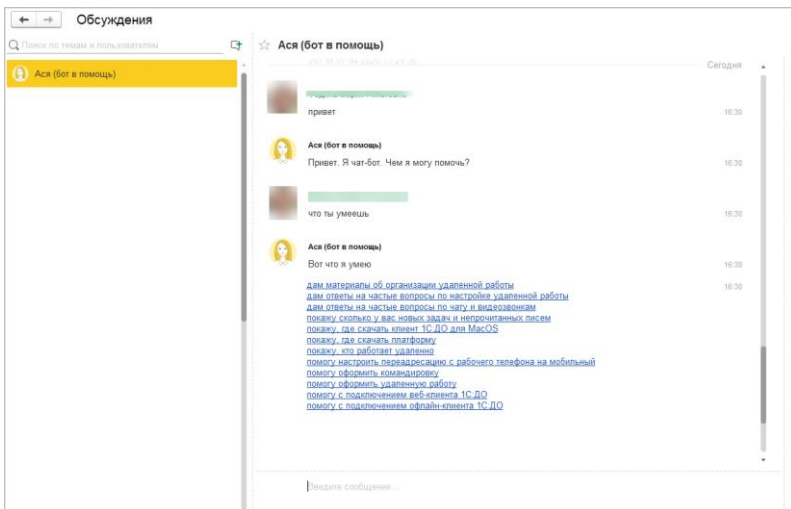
Обсуждения

Поиск по темам и пользователям

Ася (бот в помощь)

Ася (бот в помощь)

Сегодня

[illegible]

привет 16:30

Ася (бот в помощь)

Привет. Я чат-бот. Чем я могу помочь? 16:30

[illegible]

что ты умеешь 16:30

Ася (бот в помощь)

Вот что я умею 16:30

дам материалы об организации удаленной работы 16:30
дам ответы на частые вопросы по настройке удаленной работы
дам ответы на частые вопросы по чату и видеозвонкам
покажу сколько у вас новых задач и непрочитанных писем
покажу, где скачать клиент 1С:ДО для MacOS
покажу, где скачать платформу
покажу, кто работает удаленно
помогу настроить переадресацию с рабочего телефона на мобильный
помогу оформить командировку
помогу оформить удаленную работу
помогу с подключением веб-клиента 1С:ДО
помогу с подключением офлайн-клиента 1С:ДО

Введите сообщение...